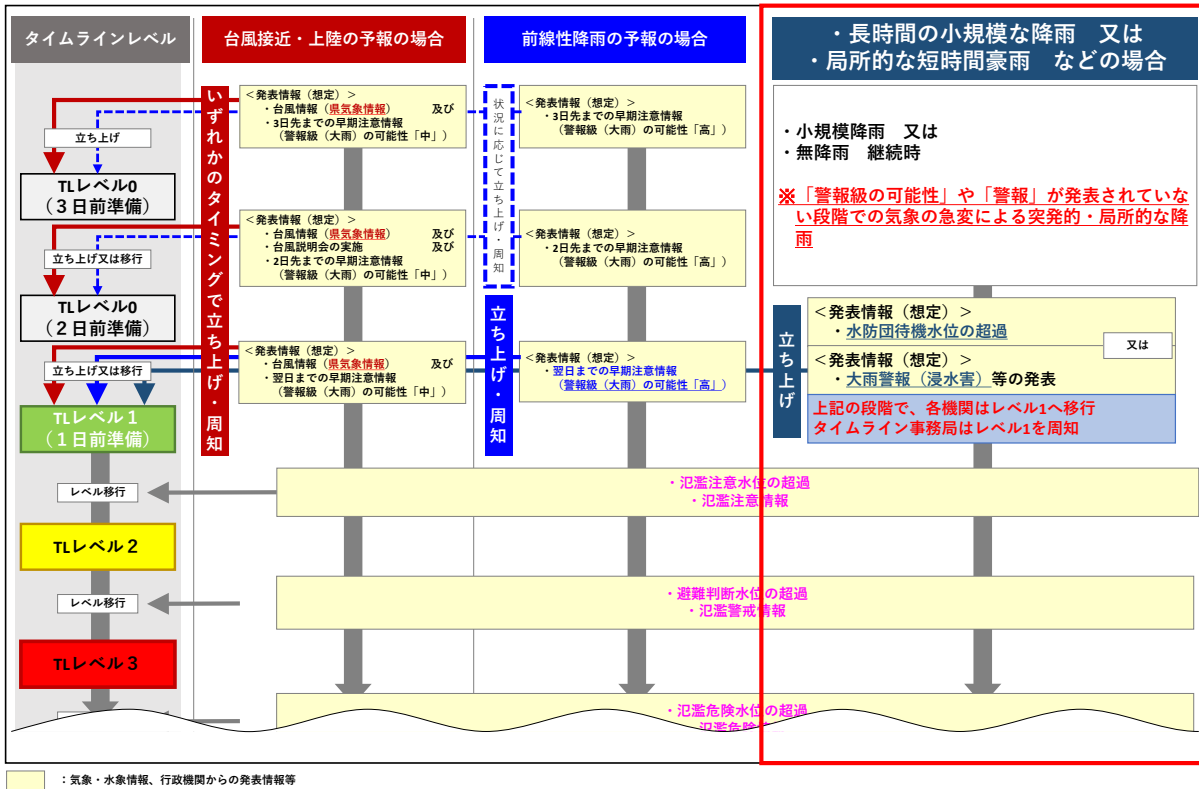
タイムラインレベル

台風接近・上陸の予報の場合

前線性降雨の予報の場合

・長時間の小規模な降雨　又は
・局所的な短時間豪雨　などの場合

立ち上げ

TLレベル0
（３日前準備）

立ち上げ又は移行

TLレベル0
（２日前準備）

立ち上げ又は移行

TLレベル１
（１日前準備）

レベル移行

TLレベル２

レベル移行

TLレベル３

いずれかのタイミングで立ち上げ・周知

＜発表情報（想定）＞
・台風情報（県気象情報）　及び
・3日先までの早期注意情報
（警報級（大雨）の可能性「中」）

＜発表情報（想定）＞
・台風情報（県気象情報）　及び
・台風説明会の実施　及び
・2日先までの早期注意情報
（警報級（大雨）の可能性「中」）

＜発表情報（想定）＞
・台風情報（県気象情報）　及び
・翌日までの早期注意情報
（警報級（大雨）の可能性「中」）

状況に応じて立ち上げ・周知

＜発表情報（想定）＞
・3日先までの早期注意情報
（警報級（大雨）の可能性「高」）

＜発表情報（想定）＞
・2日先までの早期注意情報
（警報級（大雨）の可能性「高」）

立ち上げ・周知

＜発表情報（想定）＞
・翌日までの早期注意情報
（警報級（大雨）の可能性「高」）

・小規模降雨　又は
・無降雨　継続時

※「警報級の可能性」や「警報」が発表されていない段階での気象の急変による突発的・局所的な降雨

立ち上げ

＜発表情報（想定）＞
・水防団待機水位の超過

又は

＜発表情報（想定）＞
・大雨警報（浸水害）等の発表

上記の段階で、各機関はレベル1へ移行
タイムライン事務局はレベル1を周知

・氾濫注意水位の超過
・氾濫注意情報

・避難判断水位の超過
・氾濫警戒情報

・氾濫危険水位の超過
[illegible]

：気象・水象情報、行政機関からの発表情報等